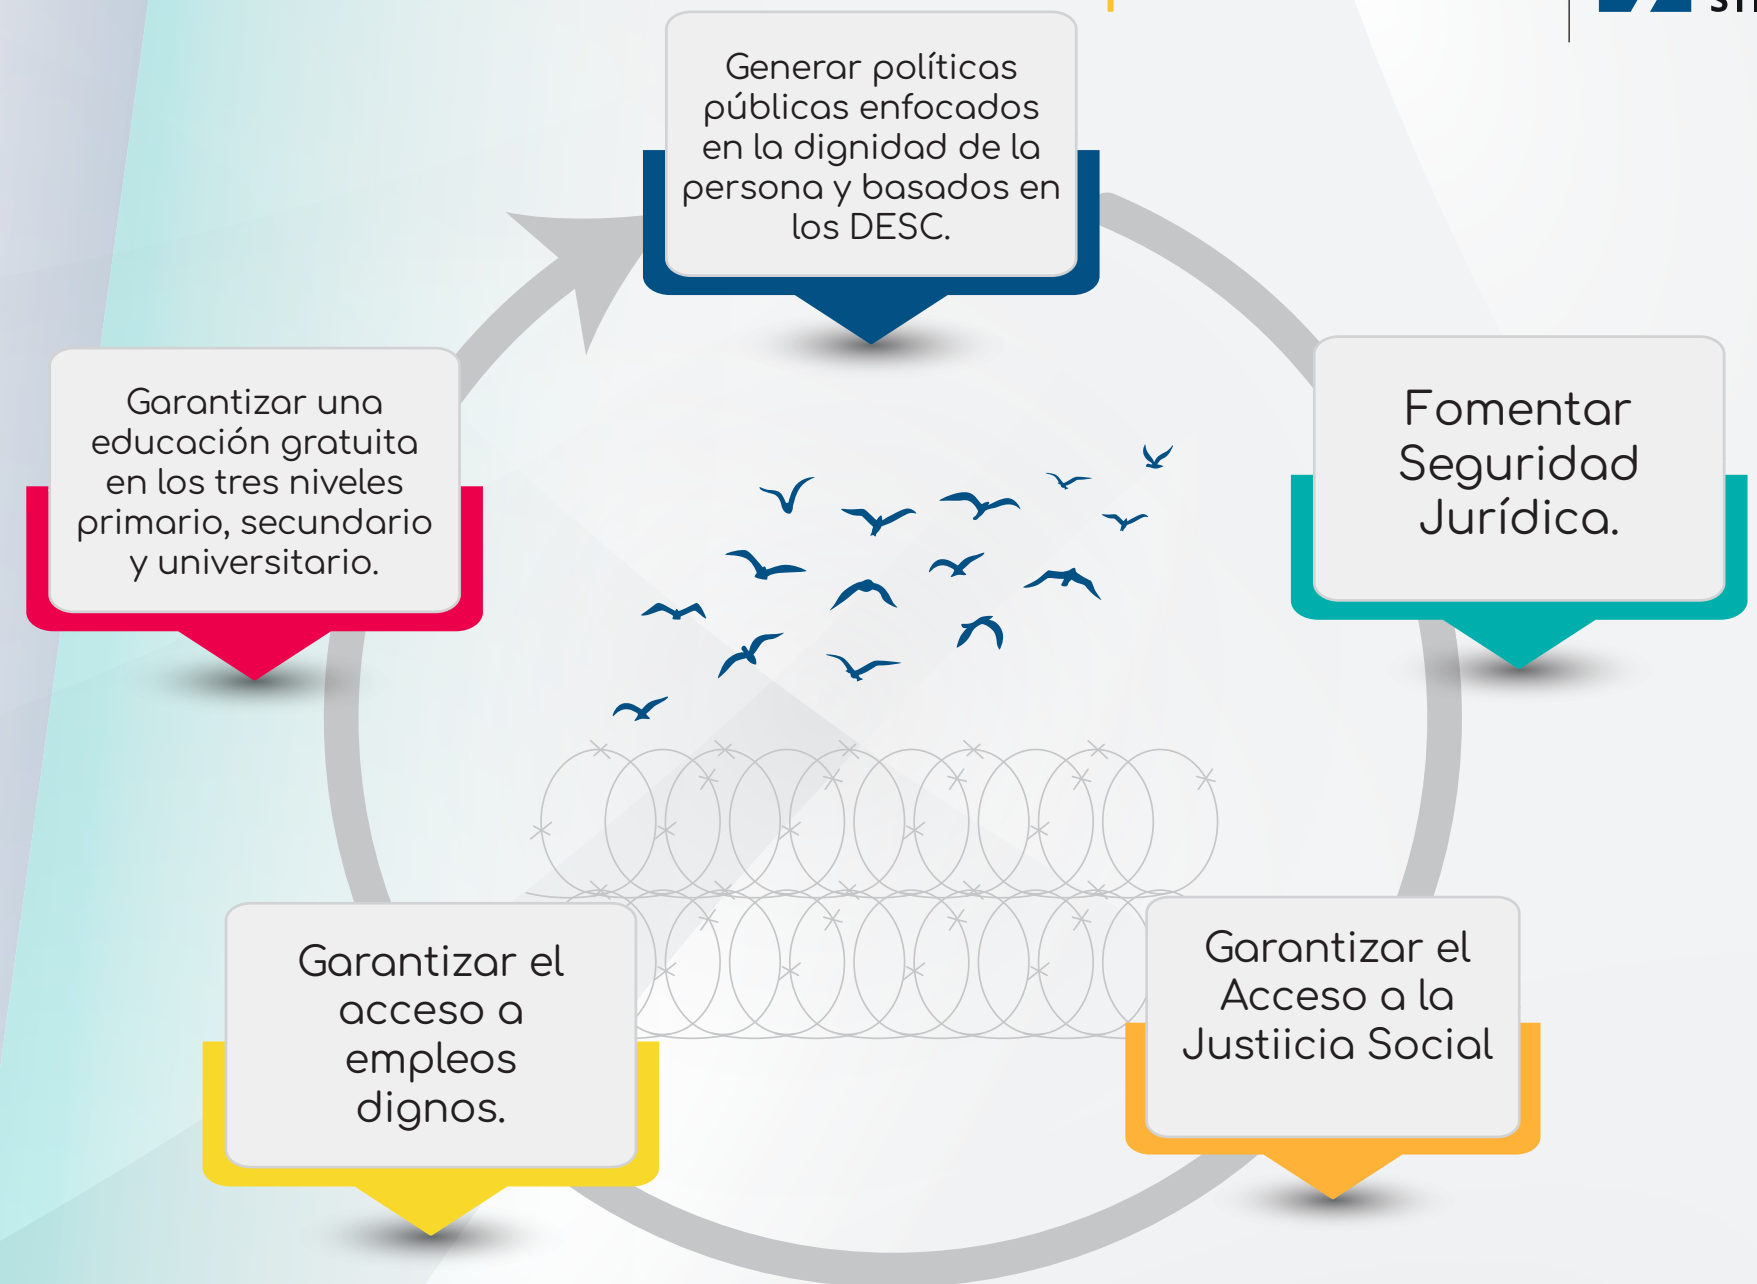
Generar políticas públicas enfocados en la dignidad de la persona y basados en los DESC.

Fomentar Seguridad Jurídica.

Garantizar el Acceso a la Justiicia Social

Garantizar el acceso a empleos dignos.

Garantizar una educación gratuita en los tres niveles primario, secundario y universitario.